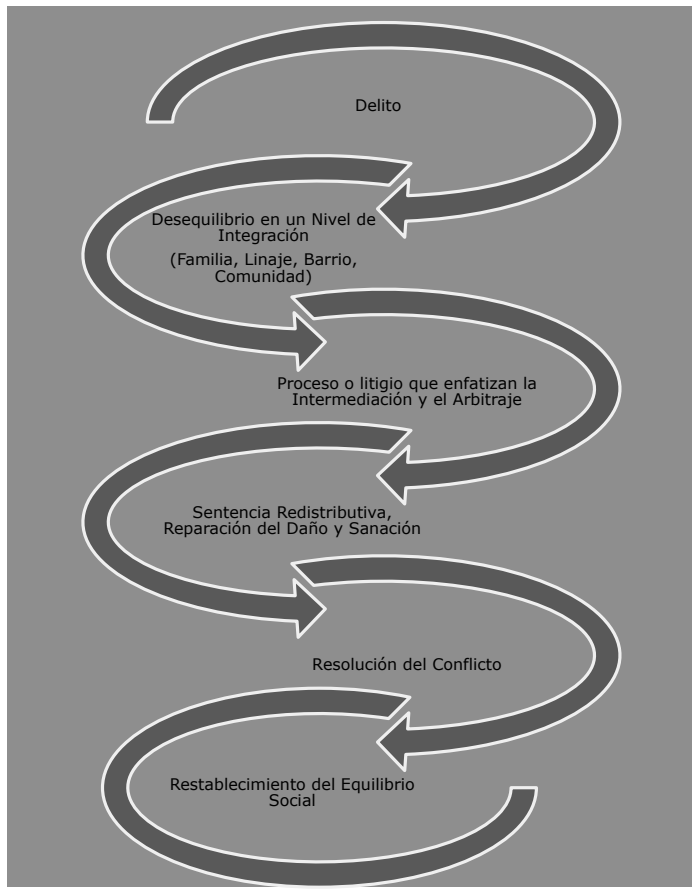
Delito

Desequilibrio en un Nivel de Integración

(Familia, Linaje, Barrio, Comunidad)

Proceso o litigio que enfatizan la Intermediación y el Arbitraje

Sentencia Redistributiva, Reparación del Daño y Sanación

Resolución del Conflicto

Restablecimiento del Equilibrio Social